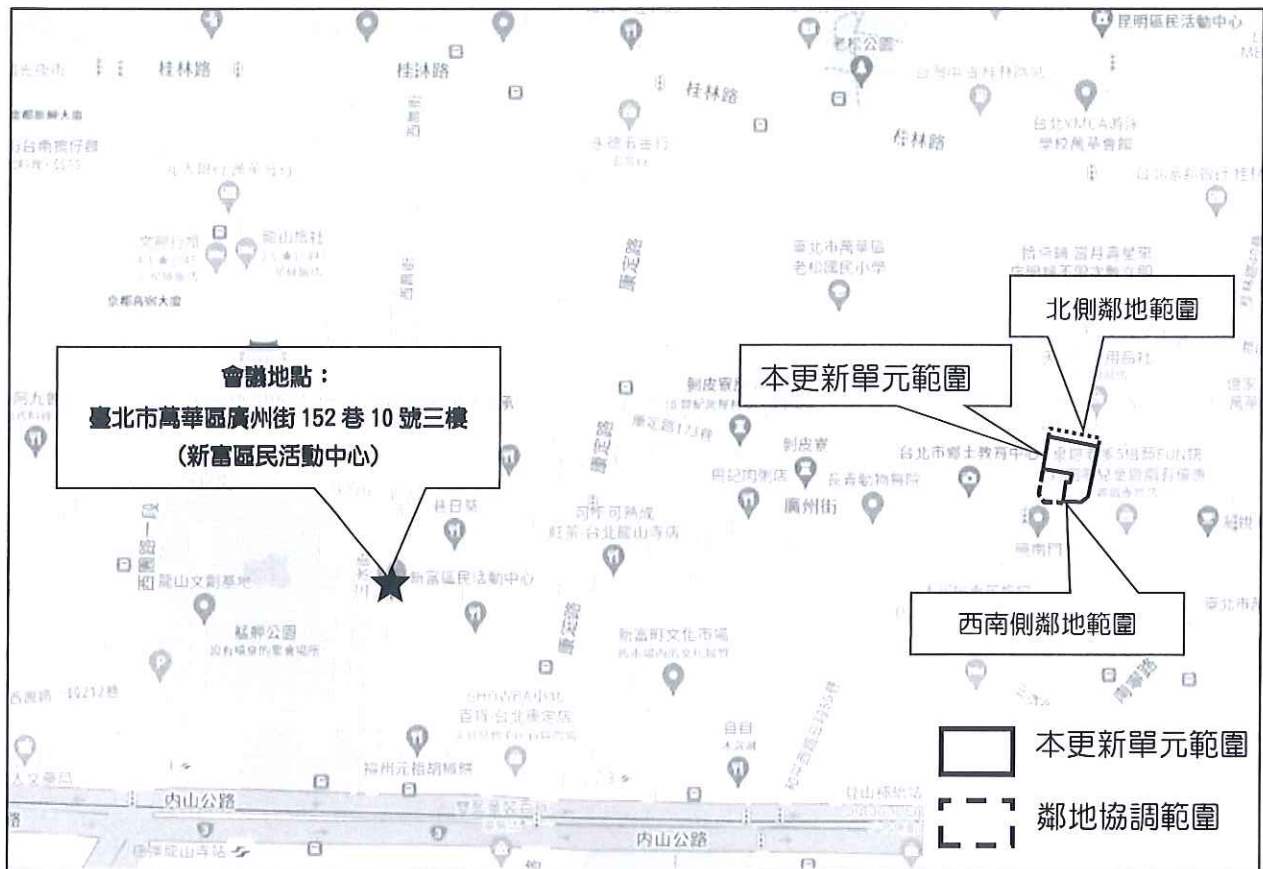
會議地點：
臺北市萬華區廣州街 152 巷 10 號三樓
（新富區民活動中心）

北側鄰地範圍

本更新單元範圍

西南側鄰地範圍

本更新單元範圍

鄰地協調範圍

桂林路
桂林路
桂林路
昆明區民活動中心
老松公園
臺北市萬華區老松國民小學
台北YMCA附設學校萬華會館
康定路
康定路
康定路
剝皮寮
剝皮寮
台北市鄉土教育中心
廣州街
長青動物醫院
新富區民活動中心
龍山文創基地
艋舺公園
新富町文化市場
西園路
內山公路
內山公路
龍山寺站
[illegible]